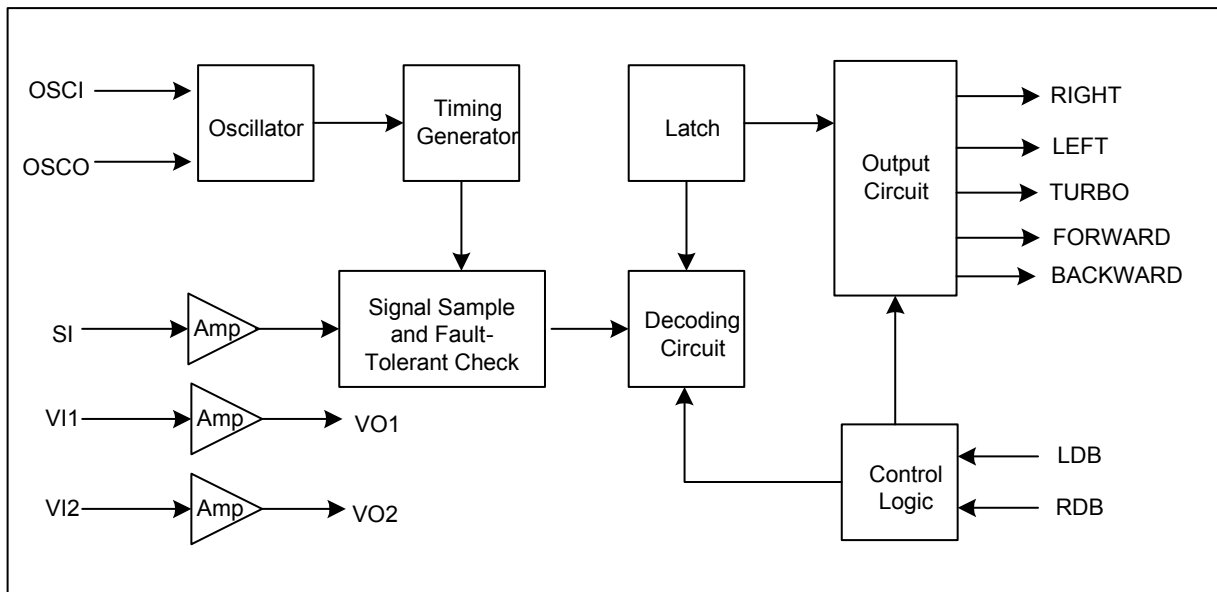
OSCI
OSCO
Oscillator
Timing Generator
Latch
Output Circuit
RIGHT
LEFT
TURBO
FORWARD
BACKWARD
SI
Amp
Signal Sample and Fault-Tolerant Check
Decoding Circuit
VI1
Amp
VO1
VI2
Amp
VO2
Control Logic
LDB
RDB